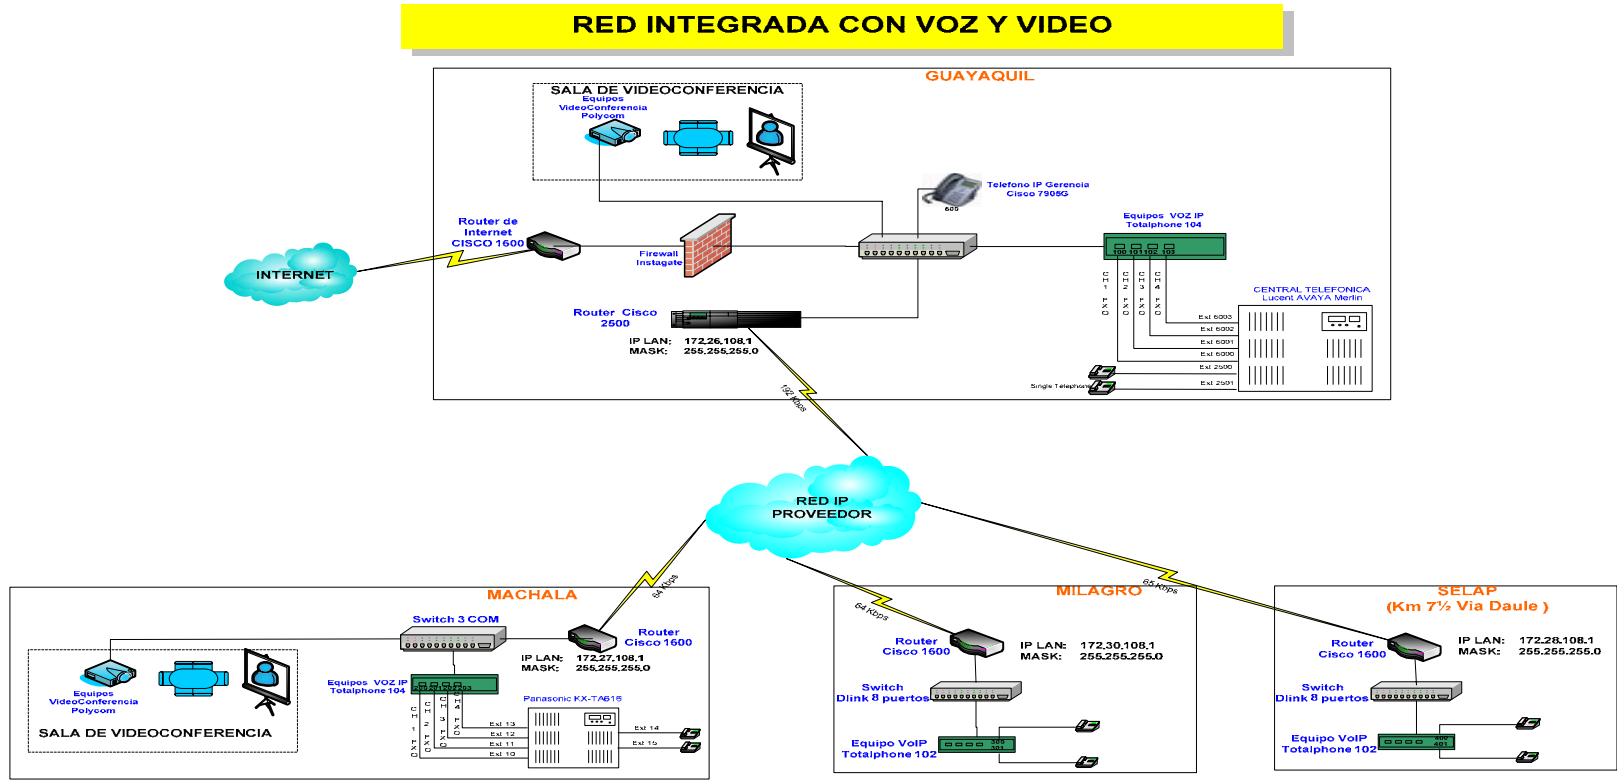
RED INTEGRADA CON VOZ Y VIDEO

GUAYAQUIL

SALA DE VIDEOCONFERENCIA

Equipos VideoConferencia Polycom

Telefono IP Gerencia Cisco 7905G

605

INTERNET

Router de Internet CISCO 1600

Firewall Instagate

Equipos VOZ IP Totalphone 104

100 101 102 103

CH 1 FXO

CH 2 FXO

CH 3 FXO

CH 4 FXO

CENTRAL TELEFONICA Lucent AVAYA Merlin

Ext 6003

Ext 6002

Ext 6001

Ext 6000

Ext 2500

Ext 2501

Single Telephones

Router Cisco 2500

IP LAN: 172.26.108.1
MASK: 255.255.255.0

192 Kbps

RED IP PROVEEDOR

64 Kbps

64 Kbps

65 Kbps

MACHALA

Switch 3 COM

Router Cisco 1600

IP LAN: 172.27.108.1
MASK: 255.255.255.0

Equipos VOZ IP Totalphone 104

200 201 202 203

CH 1 FXO

CH 2 FXO

CH 3 FXO

CH 4 FXO

Panasonic KX-TA616

Ext 13

Ext 12

Ext 11

Ext 10

Ext 14

Ext 15

Equipos VideoConferencia Polycom

SALA DE VIDEOCONFERENCIA

MILAGRO

Router Cisco 1600

IP LAN: 172.30.108.1
MASK: 255.255.255.0

Switch Dlink 8 puertos

Equipo VoIP Totalphone 102

300 301

SELAP (Km 7½ Via Daule )

Router Cisco 1600

IP LAN: 172.28.108.1
MASK: 255.255.255.0

Switch Dlink 8 puertos

Equipo VoIP Totalphone 102

400 401